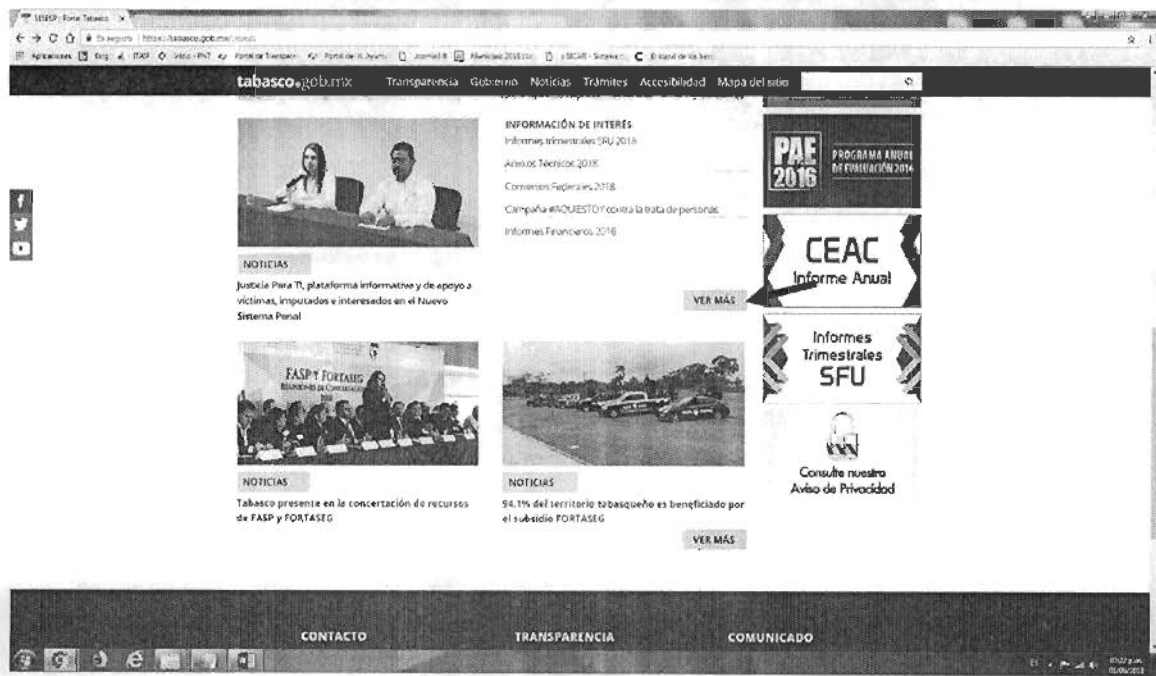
SESESP | Portal Tabasco ×

https://tabasco.gob.mx/

tabasco.gob.mx Transparencia Gobierno Noticias Trámites Accesibilidad Mapa del sitio

INFORMACIÓN DE INTERÉS
Informes trimestrales SFU 2018
Anexos Técnicos 2018
Convenios Federales 2018
Campaña #AQUIESTOY contra la trata de personas
Informes Financieros 2016

PAE 2016 PROGRAMA ANUAL DE EVALUACIÓN 2016

CEAC Informe Anual

Informes Trimestrales SFU

Consulte nuestro Aviso de Privacidad

NOTICIAS
Justicia Para Ti, plataforma informativa y de apoyo a víctimas, imputados e interesados en el Nuevo Sistema Penal

VER MÁS

FASP Y FORTASEG

NOTICIAS
Tabasco presente en la concertación de recursos de FASP y FORTASEG

NOTICIAS
94.1% del territorio tabasqueño es beneficiado por el subsidio FORTASEG

VER MÁS

CONTACTO TRANSPARENCIA COMUNICADO